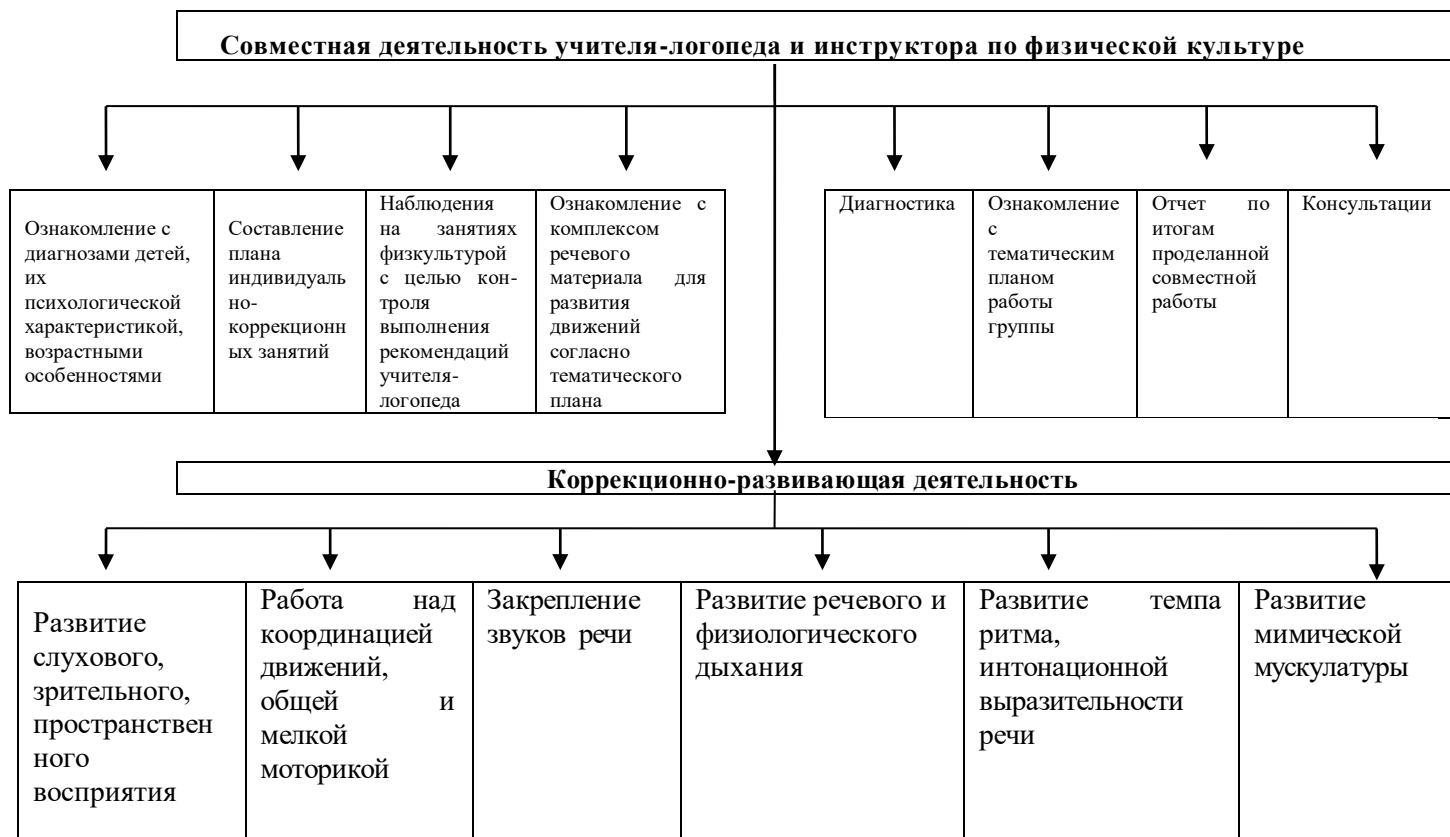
Совместная деятельность учителя-логопеда и инструктора по физической культуре

| Ознакомление с диагнозами детей, их психологической характеристикой, возрастными особенностями | Составление плана индивидуально-коррекционных занятий | Наблюдения на занятиях физкультурой с целью контроля выполнения рекомендаций учителя-логопеда | Ознакомление с комплексом речевого материала для развития движений согласно тематического плана |
|---|---|---|---|

| Диагностика | Ознакомление с тематическим планом работы группы | Отчет по итогам проделанной совместной работы | Консультации |
|---|---|---|---|

Коррекционно-развивающая деятельность

| Развитие слухового, зрительного, пространственного восприятия | Работа над координацией движений, общей и мелкой моторикой | Закрепление звуков речи | Развитие речевого и физиологического дыхания | Развитие темпа ритма, интонационной выразительности речи | Развитие мимической мускулатуры |
|---|---|---|---|---|---|